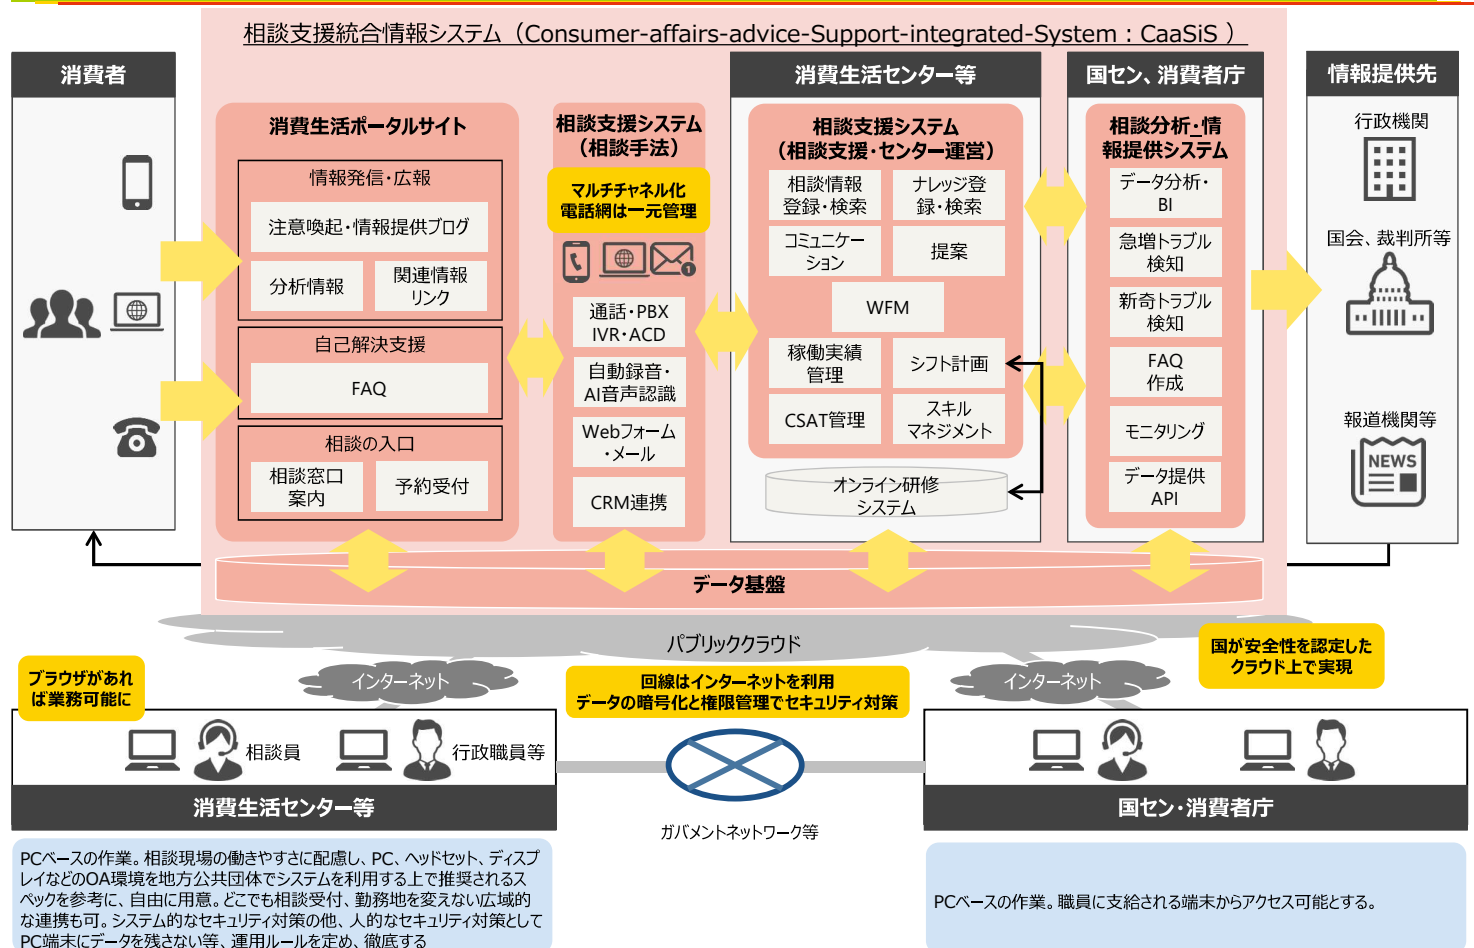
相談支援統合情報システム（Consumer-affairs-advice-Support-integrated-System：CaaSiS）

消費者

消費生活ポータルサイト

情報発信・広報

注意喚起・情報提供ブログ

分析情報

関連情報リンク

自己解決支援

FAQ

相談の入口

相談窓口案内

予約受付

相談支援システム（相談手法）

マルチチャネル化電話網は一元管理

通話・PBX IVR・ACD

自動録音・AI音声認識

Webフォーム・メール

CRM連携

消費生活センター等

相談支援システム（相談支援・センター運営）

相談情報登録・検索

ナレッジ登録・検索

コミュニケーション

提案

WFM

稼働実績管理

シフト計画

CSAT管理

スキルマネジメント

オンライン研修システム

国セン、消費者庁

相談分析・情報提供システム

データ分析・BI

急増トラブル検知

新奇トラブル検知

FAQ作成

モニタリング

データ提供API

情報提供先

行政機関

国会、裁判所等

報道機関等

NEWS

データ基盤

パブリッククラウド

国が安全性を認定したクラウド上で実現

ブラウザがあれば業務可能に

インターネット

回線はインターネットを利用
データの暗号化と権限管理でセキュリティ対策

インターネット

相談員

行政職員等

消費生活センター等

ガバメントネットワーク等

国セン・消費者庁

PCベースの作業。相談現場の働きやすさに配慮し、PC、ヘッドセット、ディスプレイなどのOA環境を地方公共団体でシステムを利用する上で推奨されるスペックを参考に、自由に用意。どこでも相談受付、勤務地を変えない広域的な連携も可。システム的なセキュリティ対策の他、人的なセキュリティ対策としてPC端末にデータを残さない等、運用ルールを定め、徹底する

PCベースの作業。職員に支給される端末からアクセス可能とする。